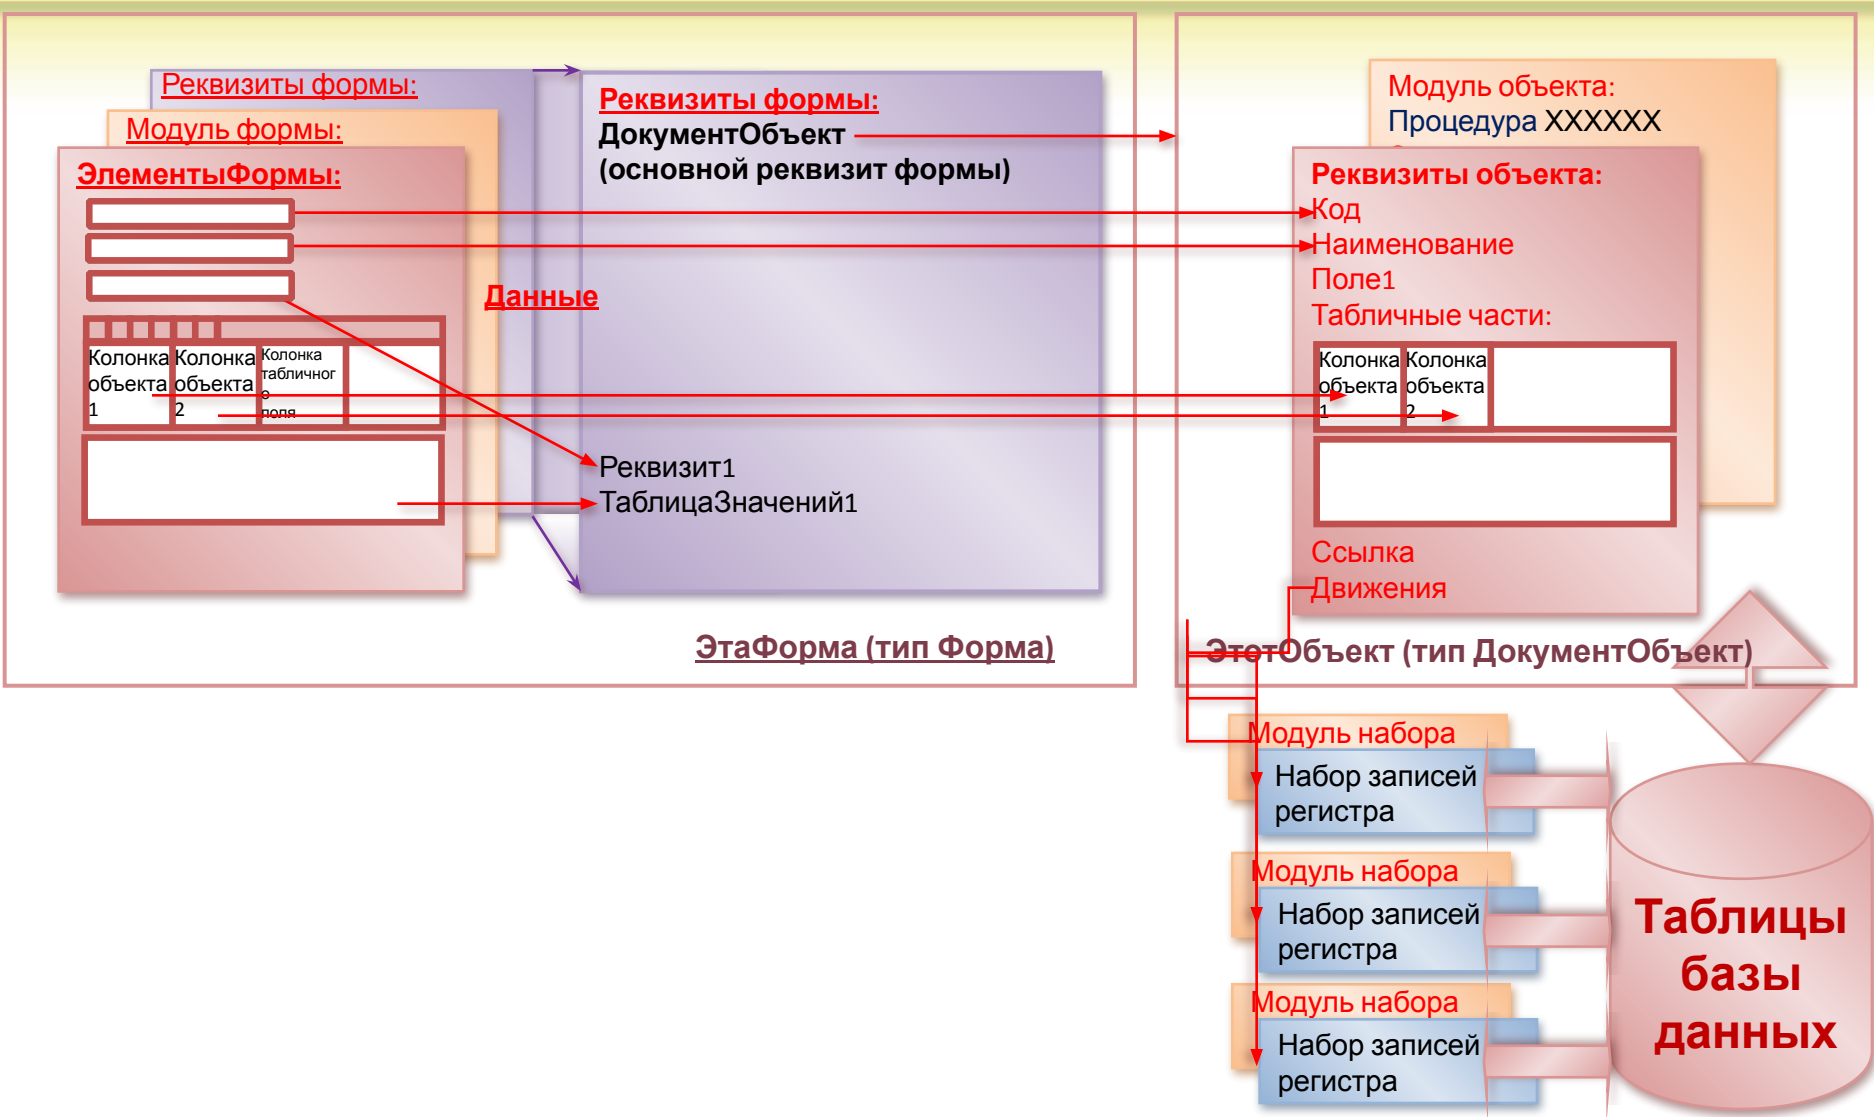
Реквизиты формы:
Модуль формы:
ЭлементыФормы:

Колонка объекта 1
Колонка объекта 2
Колонка табличного поля

Данные

Реквизиты формы:
ДокументОбъект
(основной реквизит формы)

Реквизит1
ТаблицаЗначений1

ЭтаФорма (тип Форма)

Модуль объекта:
Процедура XXXXXX

Реквизиты объекта:
Код
Наименование
Поле1
Табличные части:

Колонка объекта 1
Колонка объекта 2

Ссылка
Движения

ЭтотОбъект (тип ДокументОбъект)

Модуль набора
Набор записей регистра

Модуль набора
Набор записей регистра

Модуль набора
Набор записей регистра

Таблицы базы данных